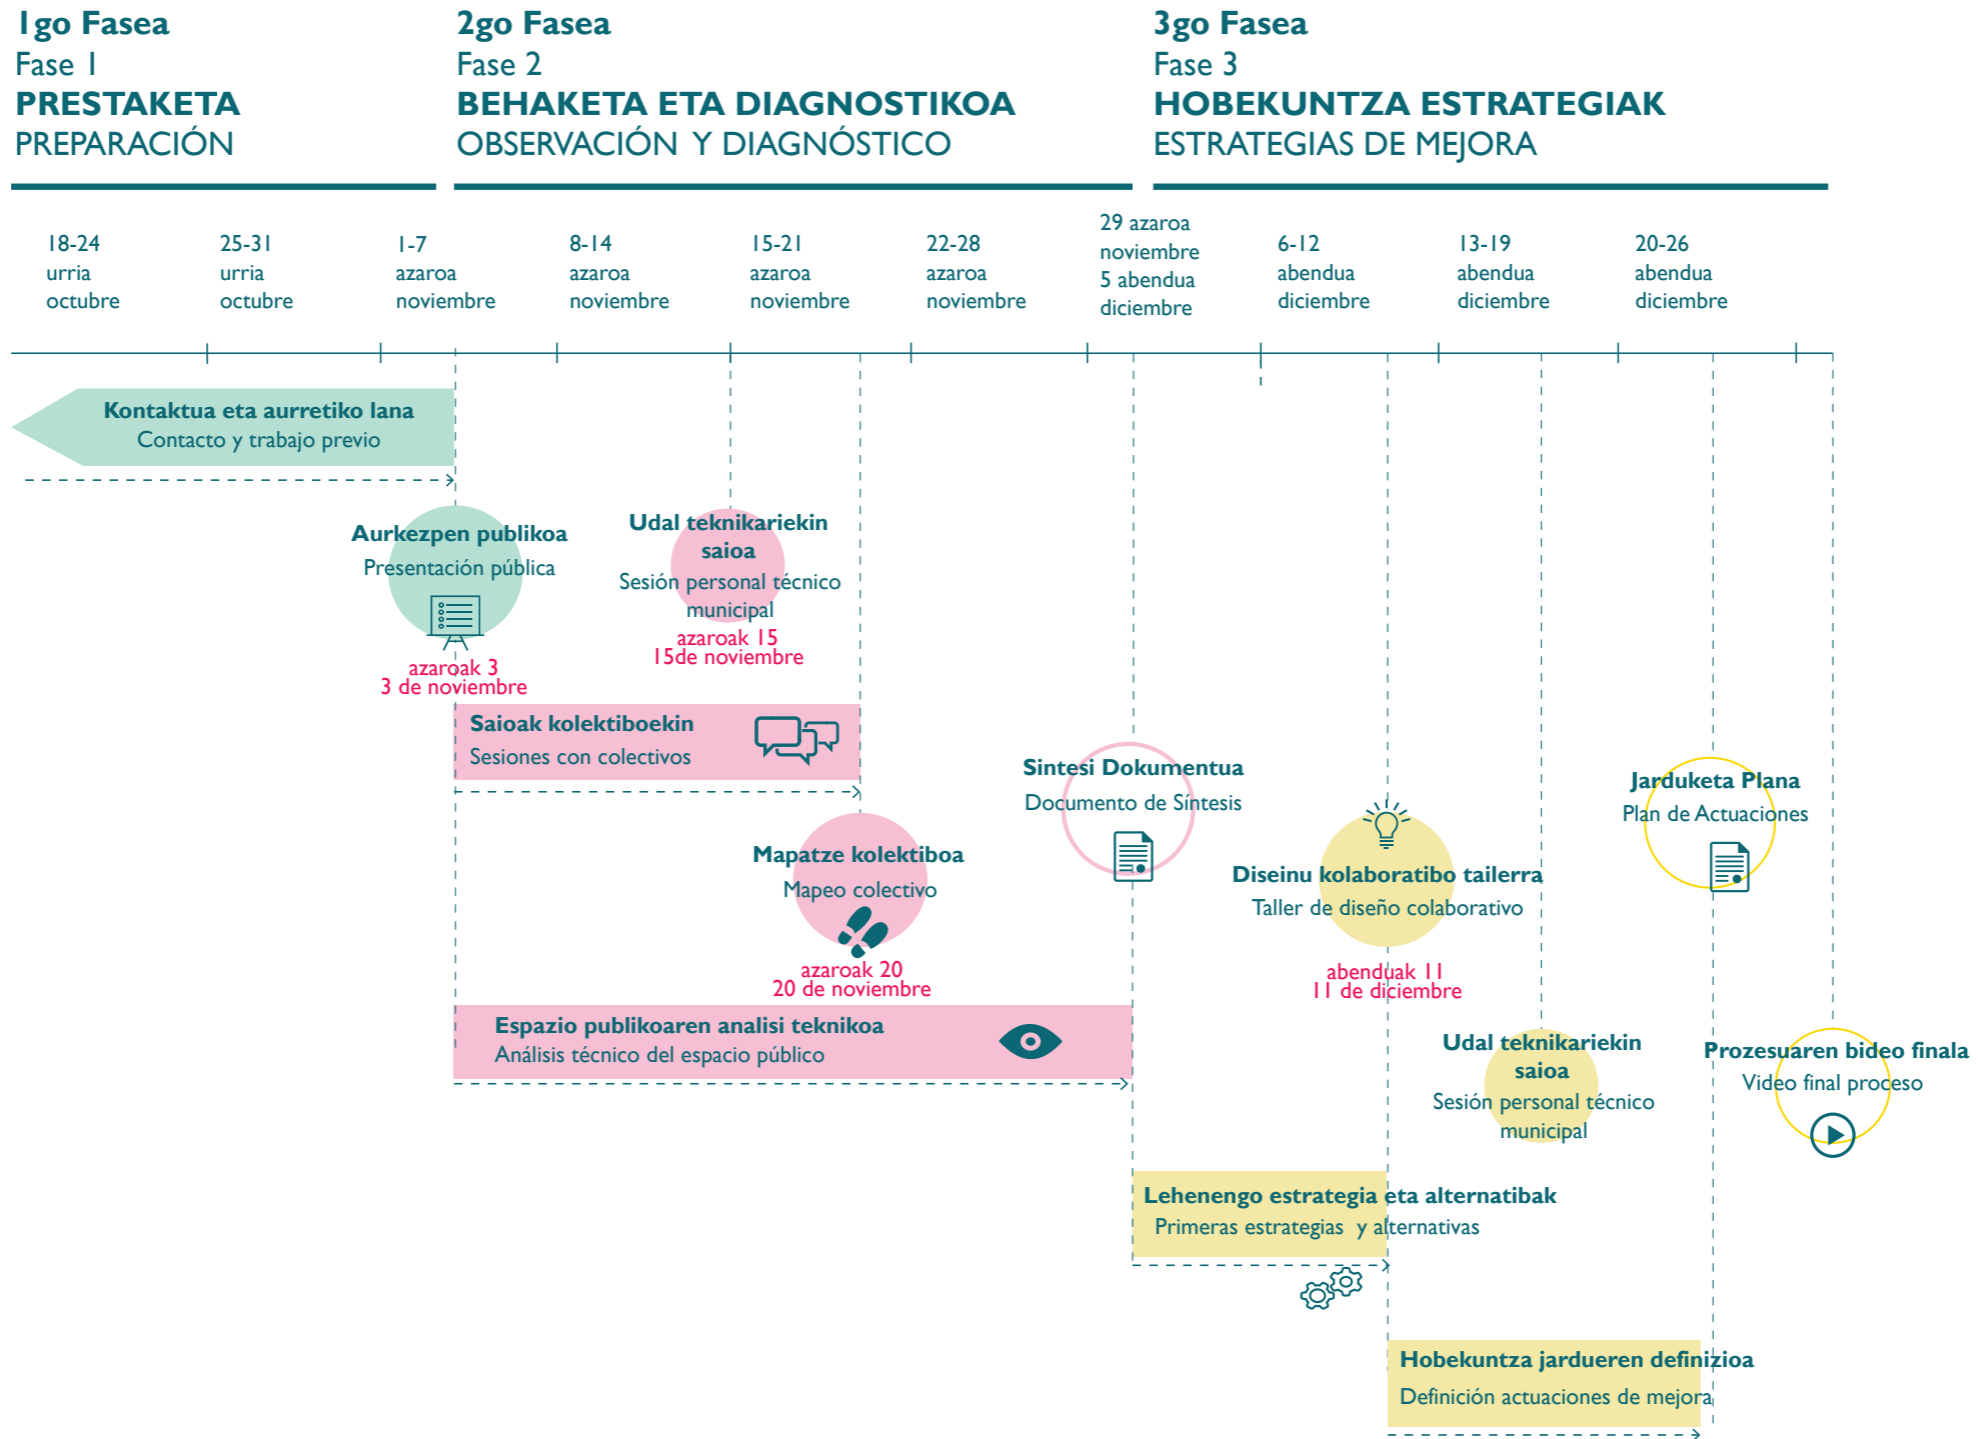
1go Fasea
Fase 1
PRESTAKETA
PREPARACIÓN

2go Fasea
Fase 2
BEHAKETA ETA DIAGNOSTIKOA
OBSERVACIÓN Y DIAGNÓSTICO

3go Fasea
Fase 3
HOBEKUNTZA ESTRATEGIAK
ESTRATEGIAS DE MEJORA

18-24 urria octubre
25-31 urria octubre
1-7 azaroa noviembre
8-14 azaroa noviembre
15-21 azaroa noviembre
22-28 azaroa noviembre
29 azaroa noviembre 5 abendua diciembre
6-12 abendua diciembre
13-19 abendua diciembre
20-26 abendua diciembre

Kontaktua eta aurretiko lana
Contacto y trabajo previo

Aurkezpen publikoa
Presentación pública
azaroak 3
3 de noviembre

Udal teknikariekin saioa
Sesión personal técnico municipal
azaroak 15
15de noviembre

Saioak kolektiboekin
Sesiones con colectivos

Sintesi Dokumentua
Documento de Síntesis

Jarduketa Plana
Plan de Actuaciones

Mapatze kolektiboa
Mapeo colectivo
azaroak 20
20 de noviembre

Diseinu kolaboratibo tailerra
Taller de diseño colaborativo
abenduak 11
11 de diciembre

Espazio publikoaren analisi teknikoa
Análisis técnico del espacio público

Udal teknikariekin saioa
Sesión personal técnico municipal

Prozesuaren bideo finala
Video final proceso

Lehenengo estrategia eta alternatibak
Primeras estrategias y alternativas

Hobekuntza jardueren definizioa
Definición actuaciones de mejora